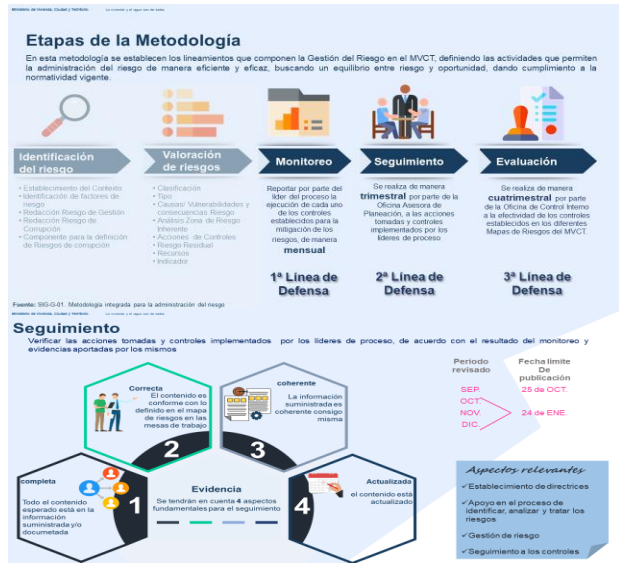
Ministerio de Vivienda, Ciudad y Territorio · La vivienda y el agua son de todos

Etapas de la Metodología

En esta metodología se establecen los lineamientos que componen la Gestión del Riesgo en el MVCT, definiendo las actividades que permiten la administración del riesgo de manera eficiente y eficaz, buscando un equilibrio entre riesgo y oportunidad, dando cumplimiento a la normatividad vigente.

Identificación del riesgo
- Establecimiento del Contexto
- Identificación de factores de riesgo
- Redacción Riesgo de Gestión
- Redacción Riesgo de Corrupción
- Componente para la definición de Riesgos de corrupción

Valoración de riesgos
- Clasificación
- Tipo
- Causas/ Vulnerabilidades y consecuencias Riesgo
- Análisis Zona de Riesgo Inherente
- Acciones de Controles
- Riesgo Residual
- Recursos
- Indicador

Monitoreo
Reportar por parte del líder del proceso la ejecución de cada uno de los controles establecidos para la mitigación de los riesgos, de manera mensual

1ª Línea de Defensa

Seguimiento
Se realiza de manera trimestral por parte de la Oficina Asesora de Planeación, a las acciones tomadas y controles implementados por los líderes de proceso

2ª Línea de Defensa

Evaluación
Se realiza de manera cuatrimestral por parte de la Oficina de Control Interno a la efectividad de los controles establecidos en los diferentes Mapas de Riesgos del MVCT.

3ª Línea de Defensa

Fuente: SIG-G-01. Metodología integrada para la administración del riesgo

Seguimiento

Verificar las acciones tomadas y controles implementados por los líderes de proceso, de acuerdo con el resultado del monitoreo y evidencias aportadas por los mismos

| Periodo revisado | Fecha limite De publicación |
|---|---|
| SEP. | 25 de OCT. |
| OCT. NOV. DIC. | 24 de ENE. |

Correcta
El contenido es conforme con lo definido en el mapa de riesgos en las mesas de trabajo
2

coherente
La información suministrada es coherente consigo misma
3

completa
Todo el contenido esperado está en la información suministrada y/o documetada
1

Evidencia
Se tendrán en cuenta 4 aspectos fundamentales para el seguimiento

Actualizada
el contenido está actualizado
4

Aspectos relevantes
✓ Establecimiento de directrices
✓ Apoyo en el proceso de identificar, analizar y tratar los riesgos
✓ Gestión de riesgo
✓ Seguimiento a los controles